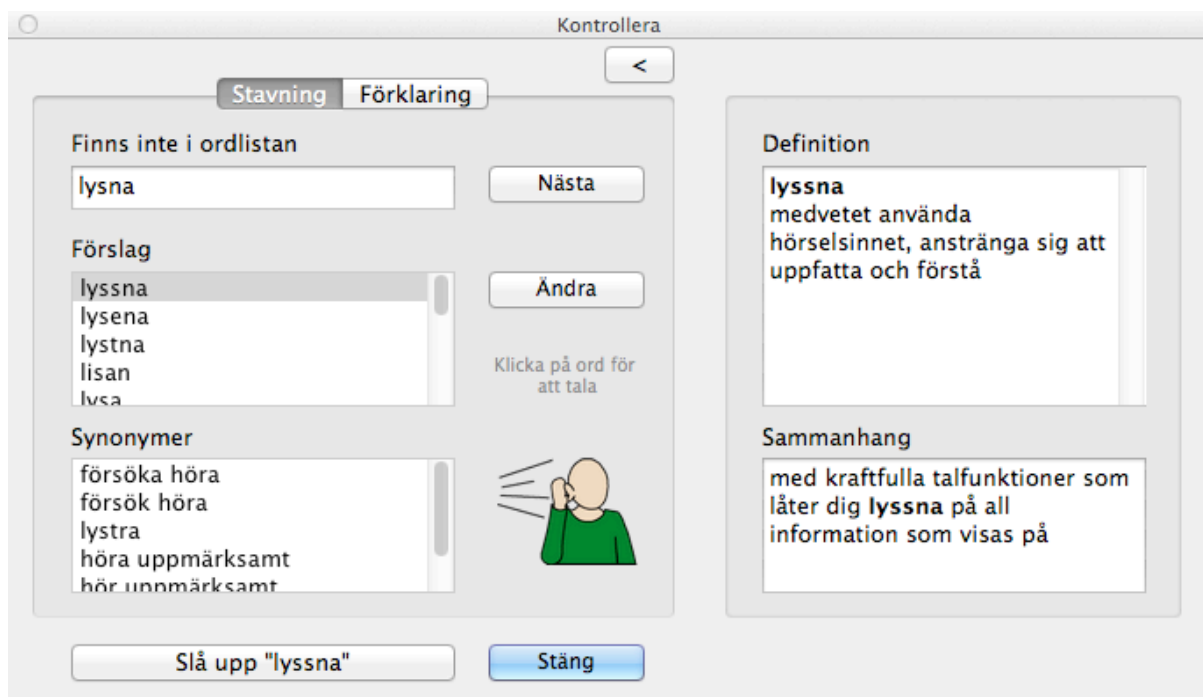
Kontrollera

<

Stavning Förklaring

Finns inte i ordlistan

lysna

Nästa

Förslag

lyssna
lysena
lystna
lisan
lysa

Ändra

Klicka på ord för att tala

Synonymer

försöka höra
försök höra
lystra
höra uppmärksamt
hör uppmärksamt

Definition

**lyssna**
medvetet använda hörselsinnet, anstränga sig att uppfatta och förstå

Sammanhang

med kraftfulla talfunktioner som låter dig **lyssna** på all information som visas på

Slå upp "lyssna"

Stäng